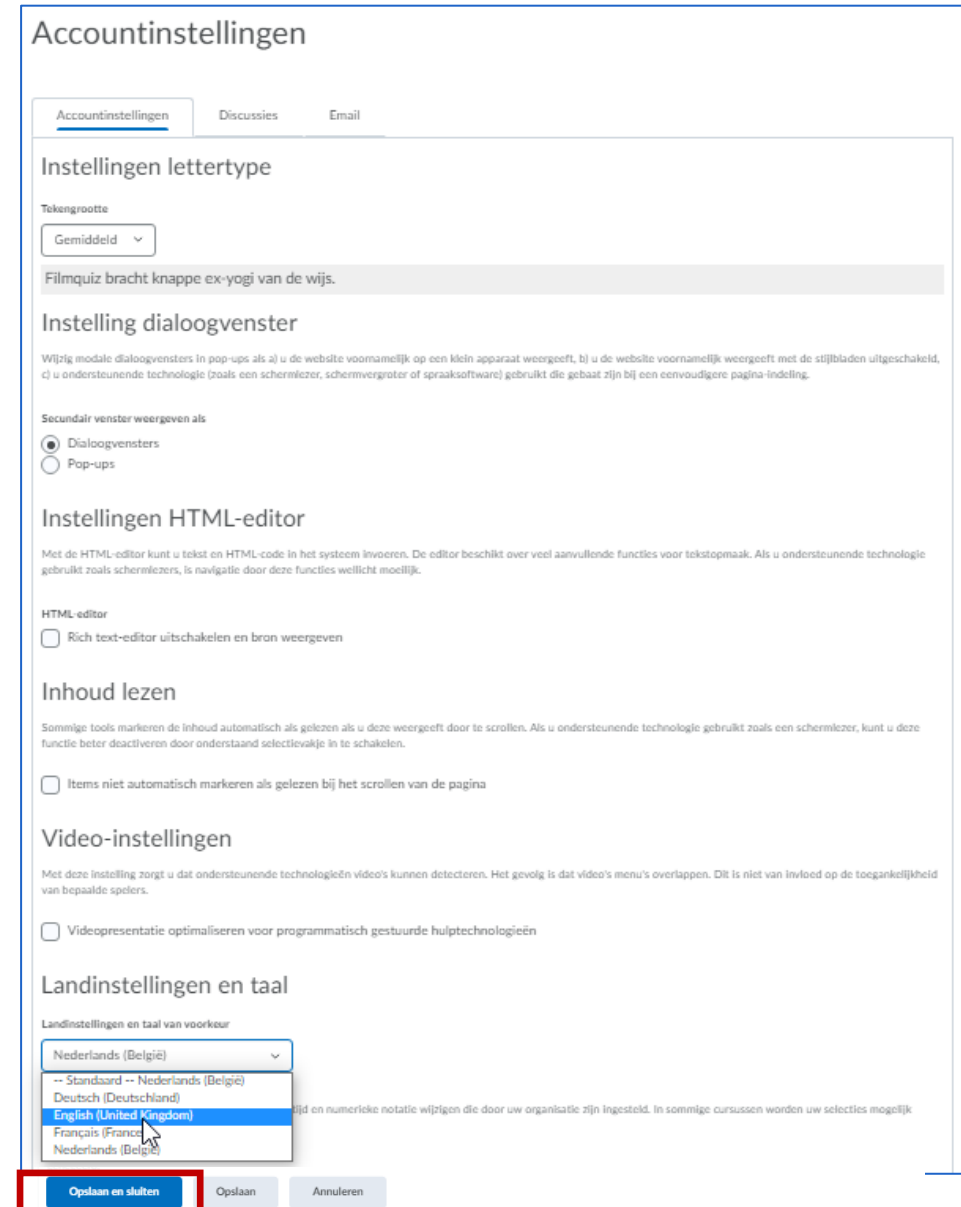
Accountinstellingen

Accountinstellingen | Discussies | Email

Instellingen lettertype

Tekengrootte

Gemiddeld

Filmquiz bracht knappe ex-yogi van de wijs.

Instelling dialoogvenster

Wijzig modale dialoogvensters in pop-ups als a) u de website voornamelijk op een klein apparaat weergeeft, b) u de website voornamelijk weergeeft met de stijlbladen uitgeschakeld, c) u ondersteunende technologie (zoals een schermlezer, schermvergroter of spraaksoftware) gebruikt die gebaat zijn bij een eenvoudigere pagina-indeling.

Secundair venster weergeven als

Dialoogvensters

Pop-ups

Instellingen HTML-editor

Met de HTML-editor kunt u tekst en HTML-code in het systeem invoeren. De editor beschikt over veel aanvullende functies voor tekstopmaak. Als u ondersteunende technologie gebruikt zoals schermlezers, is navigatie door deze functies wellicht moeilijk.

HTML-editor

Rich text-editor uitschakelen en bron weergeven

Inhoud lezen

Sommige tools markeren de inhoud automatisch als gelezen als u deze weergeeft door te scrollen. Als u ondersteunende technologie gebruikt zoals een schermlezer, kunt u deze functie beter deactiveren door onderstaand selectievakje in te schakelen.

Items niet automatisch markeren als gelezen bij het scrollen van de pagina

Video-instellingen

Met deze instelling zorgt u dat ondersteunende technologieën video's kunnen detecteren. Het gevolg is dat video's menu's overlappen. Dit is niet van invloed op de toegankelijkheid van bepaalde spelers.

Videopresentatie optimaliseren voor programmatisch gestuurde hulptechnologieën

Landinstellingen en taal

Landinstellingen en taal van voorkeur

Nederlands (België)

-- Standaard -- Nederlands (België)
Deutsch (Deutschland)
English (United Kingdom)
Français (France)
Nederlands (België)

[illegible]ijd en numerieke notatie wijzigen die door uw organisatie zijn ingesteld. In sommige cursussen worden uw selecties mogelijk

Opslaan en sluiten | Opslaan | Annuleren